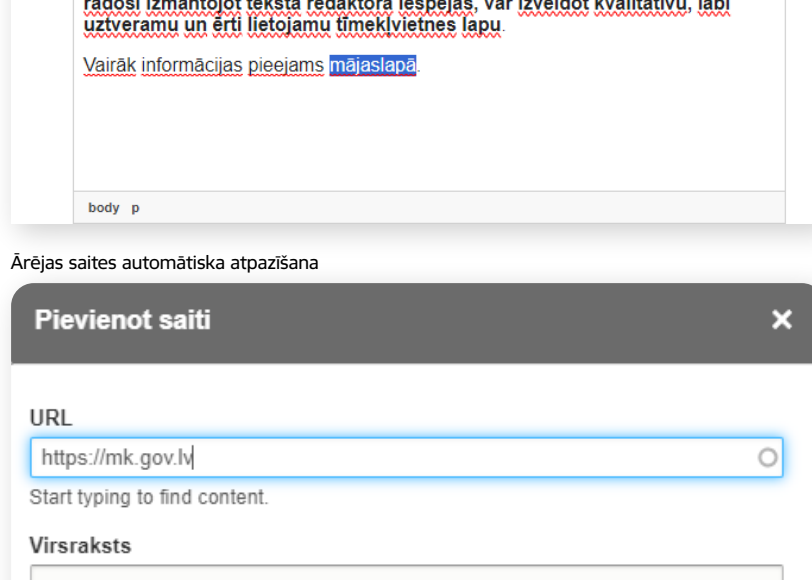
radoši izmantojot teksta redaktora iespējas, var izveidot kvalitatīvu, labi uztveramu un ērti lietojamu tīmekļvietnes lapu.

Vairāk informācijas pieejams mājaslapā.

body p

Ārējas saites automātiska atpazīšana

Pievienot saiti

×

URL

https://mk.gov.lv

Start typing to find content.

Virsraksts